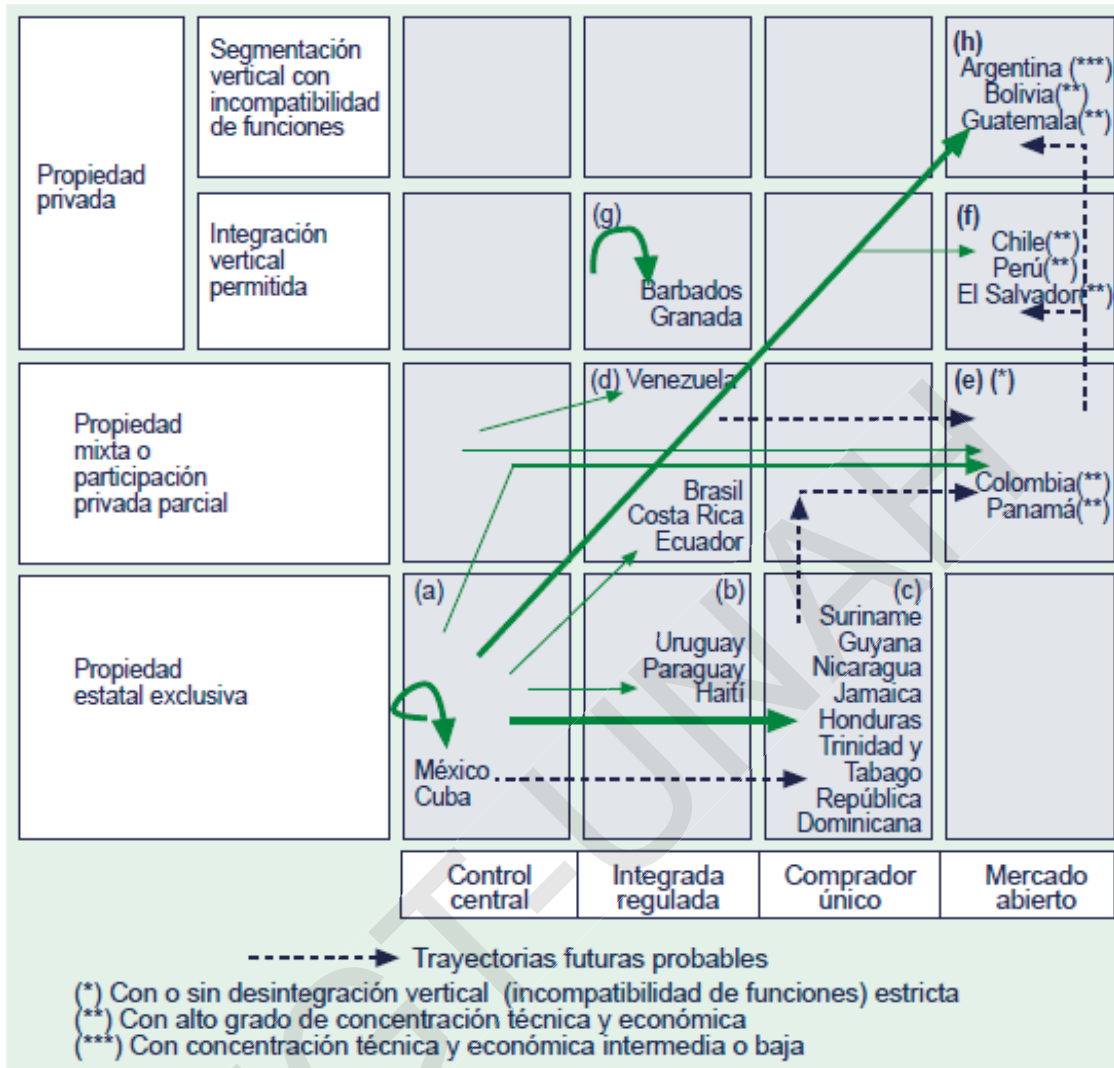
Propiedad privada

Segmentación vertical con incompatibilidad de funciones

(h)
Argentina (***)
Bolivia(**)
Guatemala(**)

Integración vertical permitida

(g)
Barbados
Granada

(f)
Chile(**)
Perú(**)
El Salvador(**)

Propiedad mixta o participación privada parcial

(d) Venezuela

Brasil
Costa Rica
Ecuador

(e) (*)

Colombia(**)
Panamá(**)

Propiedad estatal exclusiva

(a)
México
Cuba

(b)
Uruguay
Paraguay
Haití

(c)
Suriname
Guyana
Nicaragua
Jamaica
Honduras
Trinidad y Tabago
República Dominicana

| Control central | Integrada regulada | Comprador único | Mercado abierto |
|---|---|---|---|

Trayectorias futuras probables
(*) Con o sin desintegración vertical (incompatibilidad de funciones) estricta
(**) Con alto grado de concentración técnica y económica
(***) Con concentración técnica y económica intermedia o baja

CT-UNAH